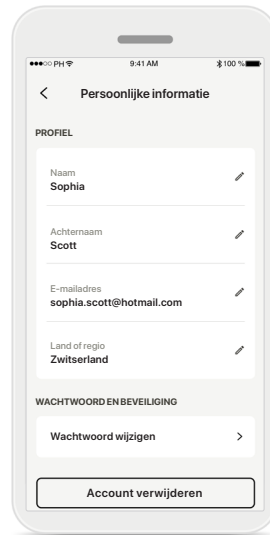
●●●○○ PH 9:41 AM 100 %

<

Persoonlijke informatie

PROFIEL

Naam
Sophia

Achternaam
Scott

E-mailadres
sophia.scott@hotmail.com

Land of regio
Zwitserland

WACHTWOORD EN BEVEILIGING

Wachtwoord wijzigen >

Account verwijderen